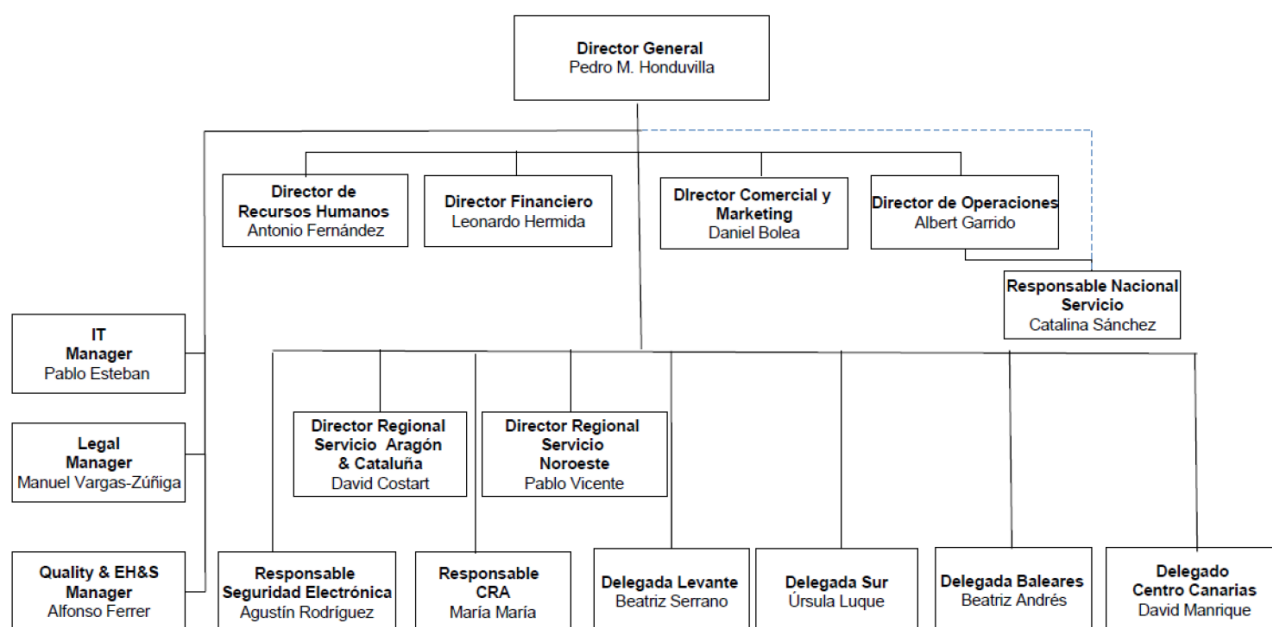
Director General
Pedro M. Honduvilla

Director de Recursos Humanos
Antonio Fernández

Director Financiero
Leonardo Hermida

DIrector Comercial y Marketing
Daniel Bolea

Director de Operaciones
Albert Garrido

Responsable Nacional Servicio
Catalina Sánchez

IT Manager
Pablo Esteban

Legal Manager
Manuel Vargas-Zúñiga

Quality & EH&S Manager
Alfonso Ferrer

Director Regional Servicio Aragón & Cataluña
David Costart

Director Regional Servicio Noroeste
Pablo Vicente

Responsable Seguridad Electrónica
Agustín Rodríguez

Responsable CRA
María María

Delegada Levante
Beatriz Serrano

Delegada Sur
Úrsula Luque

Delegada Baleares
Beatriz Andrés

Delegado Centro Canarias
David Manrique